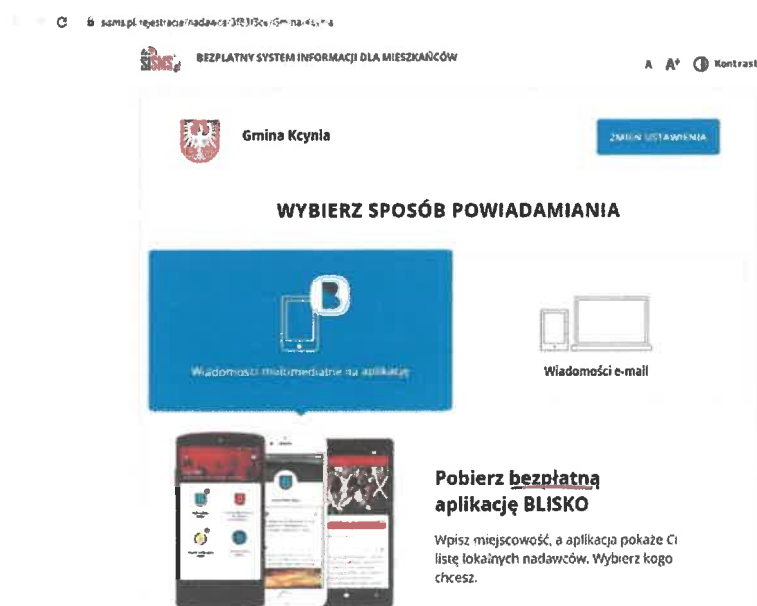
sisms.pl/rejestracja/nadawca/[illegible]/Gmina-Kcynia

SISMS

BEZPŁATNY SYSTEM INFORMACJI DLA MIESZKAŃCÓW

A A+ Kontrast

Gmina Kcynia

ZMIEŃ USTAWIENIA

WYBIERZ SPOSÓB POWIADAMIANIA

Wiadomości multimedialne na aplikację

Wiadomości e-mail

Pobierz bezpłatną aplikację BLISKO

Wpisz miejscowość, a aplikacja pokaże Ci listę lokalnych nadawców. Wybierz kogo chcesz.